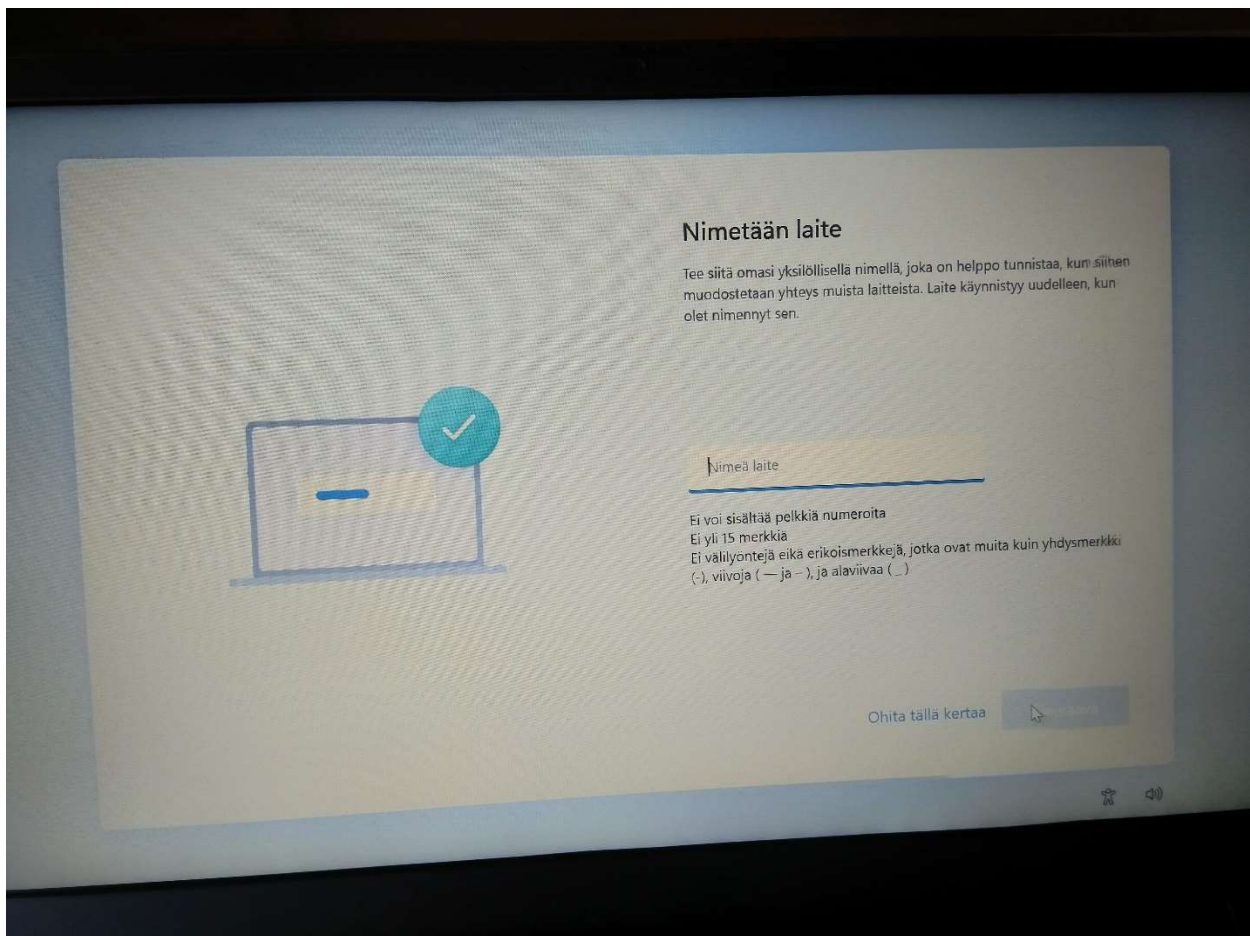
Nimetään laite

Tee siitä omasi yksilöllisellä nimellä, joka on helppo tunnistaa, kun siihen muodostetaan yhteys muista laitteista. Laite käynnistyy uudelleen, kun olet nimennyt sen.

Nimeä laite

Ei voi sisältää pelkkiä numeroita
Ei yli 15 merkkiä
Ei välilyöntejä eikä erikoismerkkejä, jotka ovat muita kuin yhdysmerkki (-), viivoja ( — ja – ), ja alaviivaa (_)

Ohita tällä kertaa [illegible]